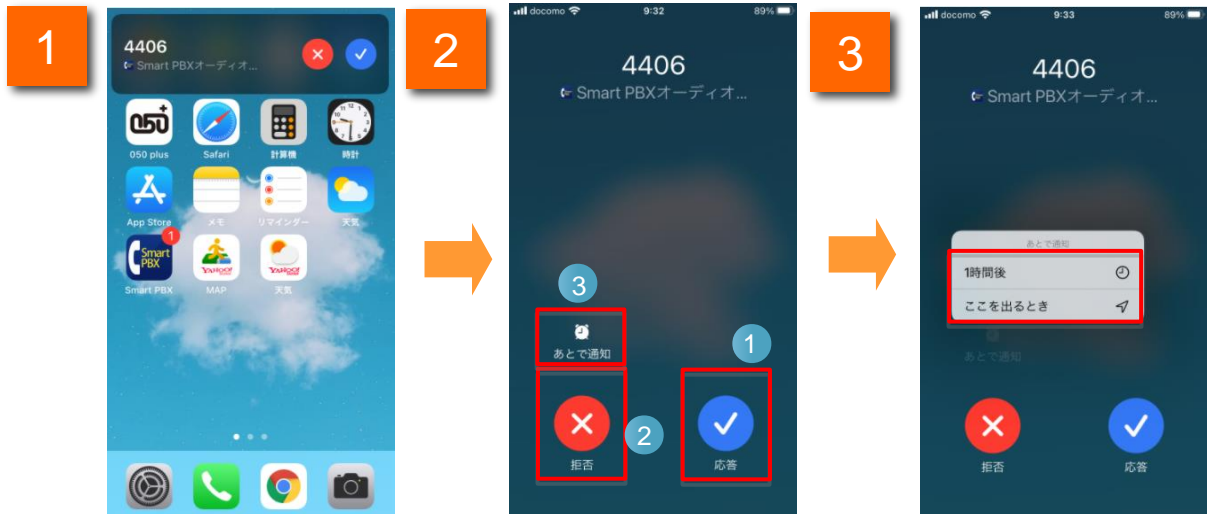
1

4406
Smart PBXオーディオ...

050 plus
Safari
計算機
時計
App Store
メモ
リマインダー
天気
1
Smart PBX
Smart PBX
YAHOO!
MAP
YAHOO!
天気

2

docomo 9:32 89%
4406
Smart PBXオーディオ...

3
あとで通知
1
2
拒否
応答

3

docomo 9:33 89%
4406
Smart PBXオーディオ...

あとで通知
1時間後
ここを出るとき
あとで通知
拒否
応答